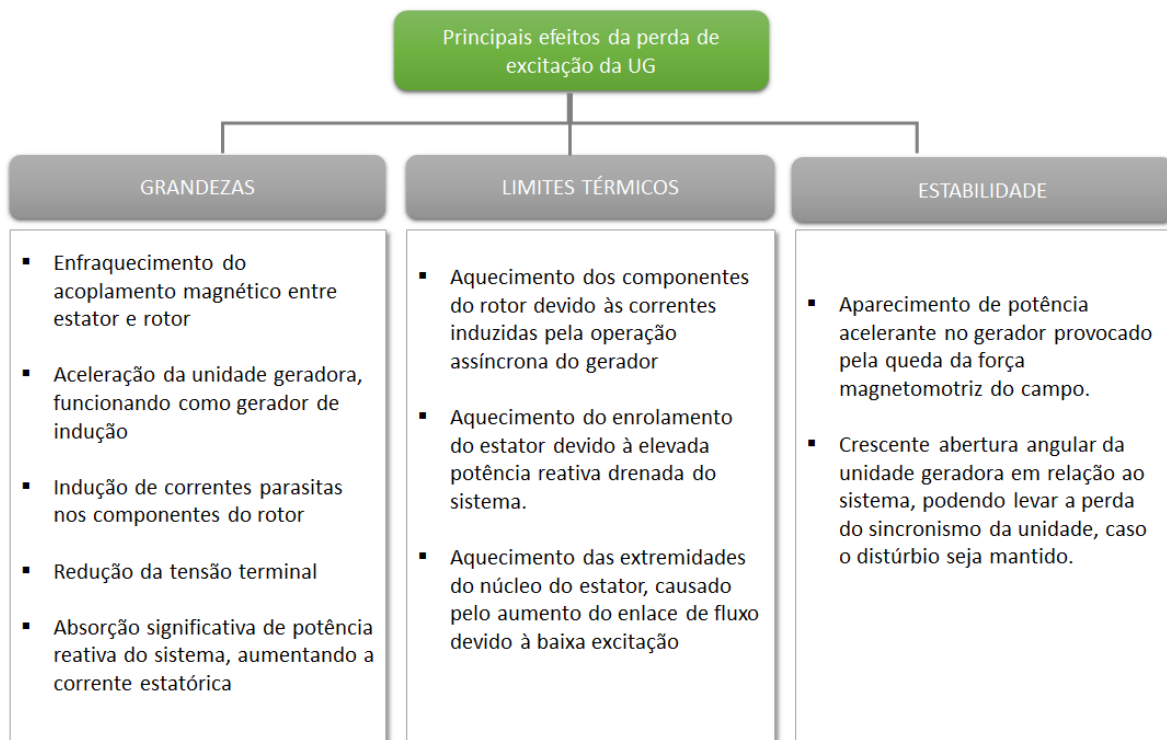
Principais efeitos da perda de excitação da UG

GRANDEZAS

- Enfraquecimento do acoplamento magnético entre estator e rotor

- Aceleração da unidade geradora, funcionando como gerador de indução

- Indução de correntes parasitas nos componentes do rotor

- Redução da tensão terminal

- Absorção significativa de potência reativa do sistema, aumentando a corrente estatórica

LIMITES TÉRMICOS

- Aquecimento dos componentes do rotor devido às correntes induzidas pela operação assíncrona do gerador

- Aquecimento do enrolamento do estator devido à elevada potência reativa drenada do sistema.

- Aquecimento das extremidades do núcleo do estator, causado pelo aumento do enlace de fluxo devido à baixa excitação

ESTABILIDADE

- Aparecimento de potência acelerante no gerador provocado pela queda da força magnetomotriz do campo.

- Crescente abertura angular da unidade geradora em relação ao sistema, podendo levar a perda do sincronismo da unidade, caso o distúrbio seja mantido.